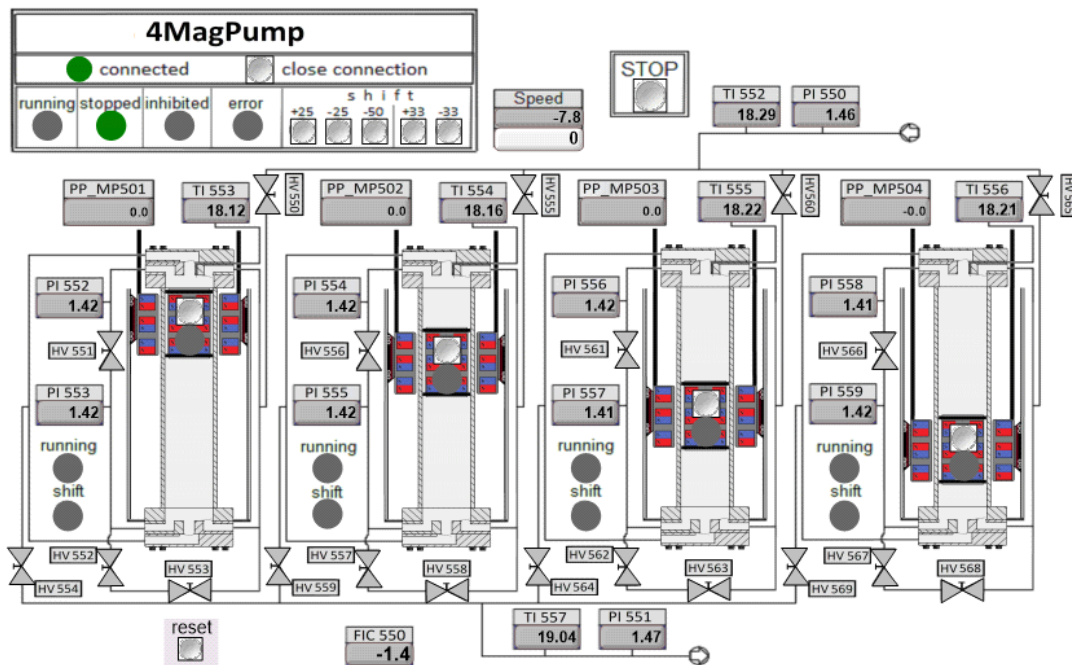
4MagPump

connected close connection

running stopped inhibited error

s h i f t
+25 -25 -50 +33 -33

Speed
-7.8
0

STOP

TI 552
18.29

PI 550
1.46

PP_MP501
0.0

TI 553
18.12

HV 550

PP_MP502
0.0

TI 554
18.16

HV 555

PP_MP503
0.0

TI 555
18.22

HV560

PP_MP504
-0.0

TI 556
18.21

HV 565

PI 552
1.42

HV 551

PI 553
1.42

running

shift

PI 554
1.42

HV556

PI 555
1.42

running

shift

PI 556
1.42

HV 561

PI 557
1.41

running

shift

PI 558
1.41

HV 566

PI 559
1.42

running

shift

HV 552
HV 554
HV 553

HV 557
HV 559
HV 558

HV 562
HV 564
HV 563

HV 567
HV 569
HV 568

reset

FIC 550
-1.4

TI 557
19.04

PI 551
1.47